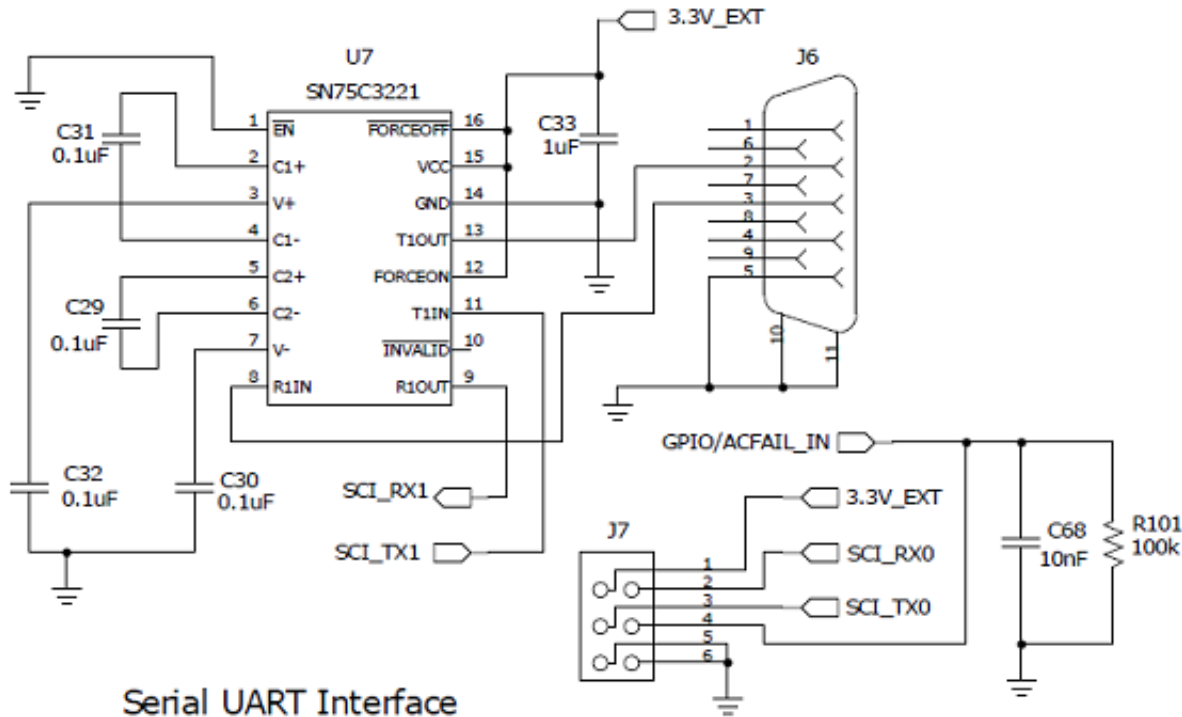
U7
SN75C3221
3.3V_EXT
J6
C31
0.1uF
C33
1uF
1 $\overline{EN}$
2 C1+
3 V+
4 C1-
5 C2+
6 C2-
7 V-
8 R1IN
16 $\overline{FORCEOFF}$
15 VCC
14 GND
13 T1OUT
12 FORCEON
11 T1IN
10 $\overline{INVALID}$
9 R1OUT
C29
0.1uF
1
6
2
7
3
8
4
9
5
10
11
GPIO/ACFAIL_IN
C32
0.1uF
C30
0.1uF
SCI_RX1
SCI_TX1
3.3V_EXT
J7
SCI_RX0
SCI_TX0
1
2
3
4
5
6
C68
10nF
R101
100k
Serial UART Interface